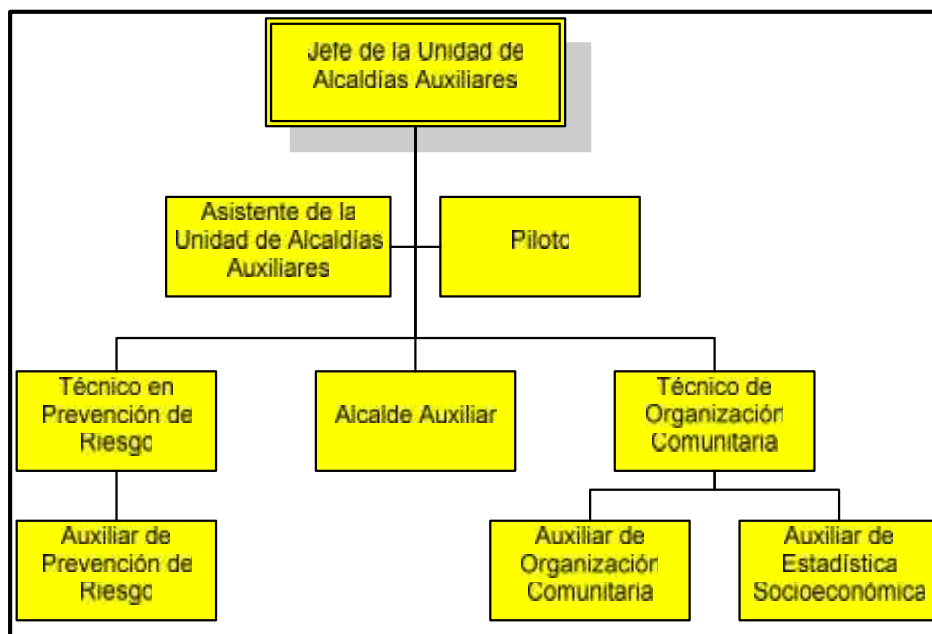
Jefe de la Unidad de Alcaldías Auxiliares

Asistente de la Unidad de Alcaldías Auxiliares

Piloto

Técnico en Prevención de Riesgo

Alcalde Auxiliar

Técnico de Organización Comunitaria

Auxiliar de Prevención de Riesgo

Auxiliar de Organización Comunitaria

Auxiliar de Estadística Socioeconómica